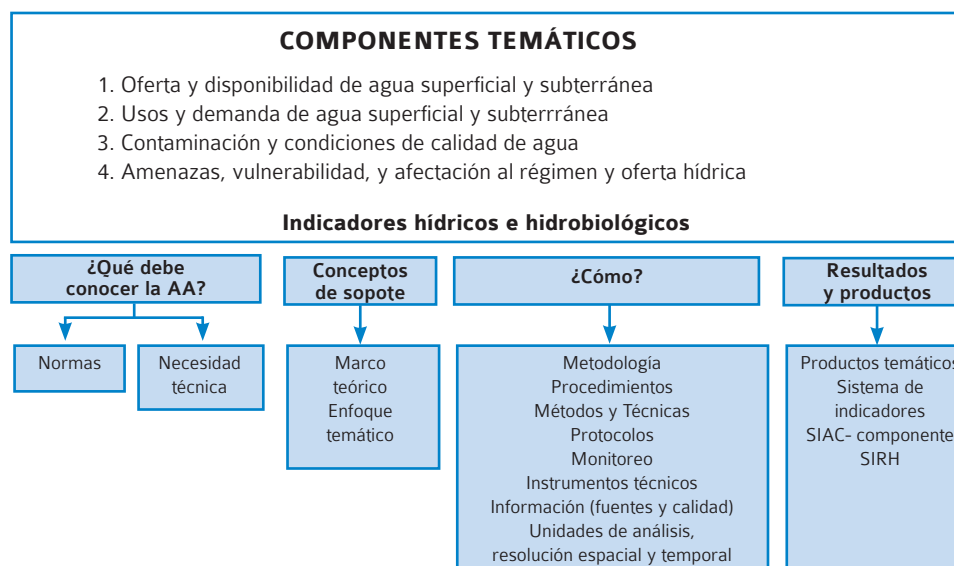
COMPONENTES TEMÁTICOS

1. Oferta y disponibilidad de agua superficial y subterránea
2. Usos y demanda de agua superficial y subterrránea
3. Contaminación y condiciones de calidad de agua
4. Amenazas, vulnerabilidad, y afectación al régimen y oferta hídrica

Indicadores hídricos e hidrobiológicos

¿Qué debe conocer la AA?

Normas

Necesidad técnica

Conceptos de sopote

Marco teórico
Enfoque temático

¿Cómo?

Metodología
Procedimientos
Métodos y Técnicas
Protocolos
Monitoreo
Instrumentos técnicos
Información (fuentes y calidad)
Unidades de análisis, resolución espacial y temporal

Resultados y productos

Productos temáticos
Sistema de indicadores
SIAC- componente
SIRH